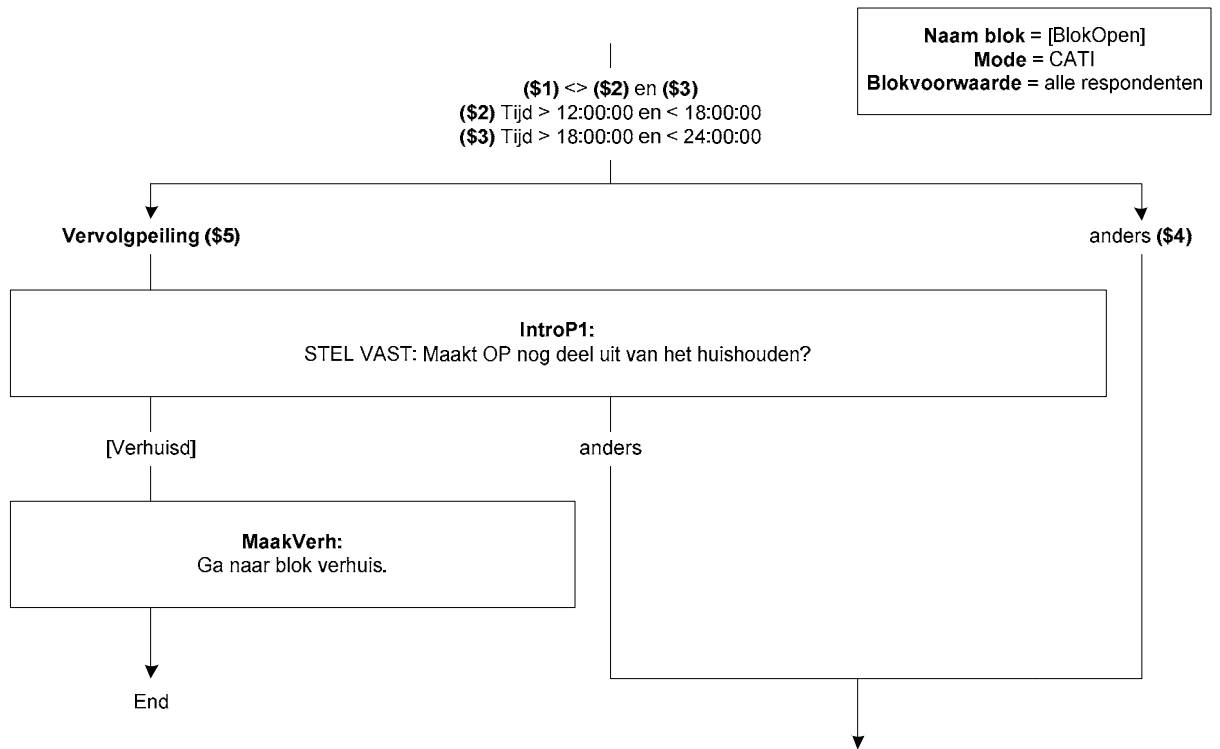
Naam blok = [BlokOpen]
Mode = CATI
Blokvoorwaarde = alle respondenten

($1) <> ($2) en ($3)
($2) Tijd > 12:00:00 en < 18:00:00
($3) Tijd > 18:00:00 en < 24:00:00

Vervolgpeiling ($5)

anders ($4)

IntroP1:
STEL VAST: Maakt OP nog deel uit van het huishouden?

[Verhuisd]

anders

MaakVerh:
Ga naar blok verhuis.

End